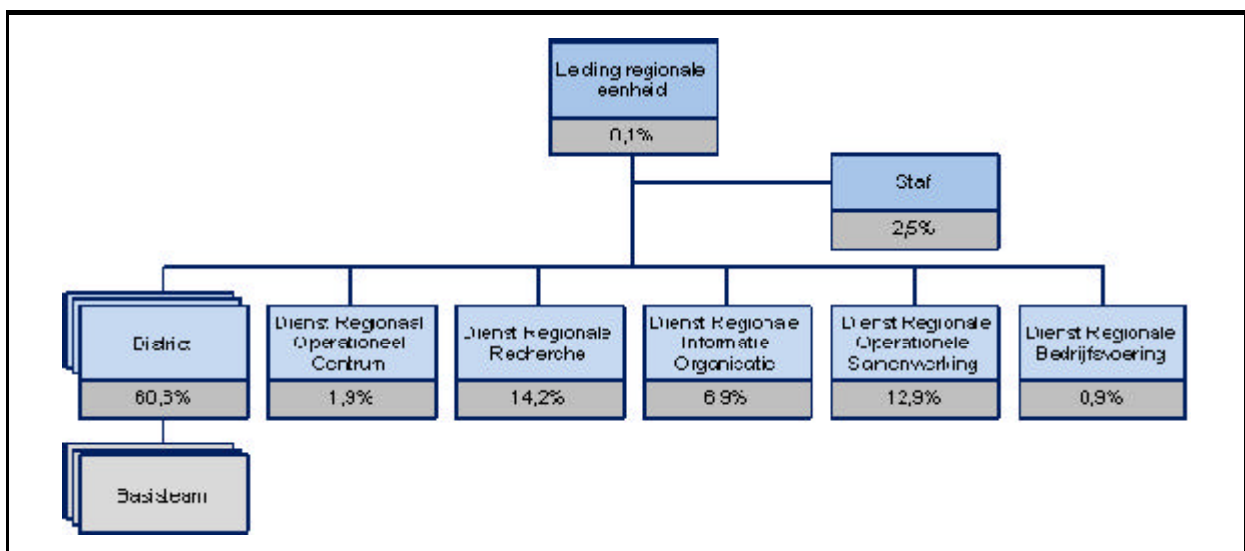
Leiding regionale eenheid

0,1%

Staf

2,5%

District

60,3%

Basisteam

Dienst Regionaal Operationeel Centrum

1,9%

Dienst Regionale Recherche

14,2%

Dienst Regionale Informatie Organisatie

6,9%

Dienst Regionale Operationele Samenwerking

12,9%

Dienst Regionale Bedrijfsvoering

0,9%